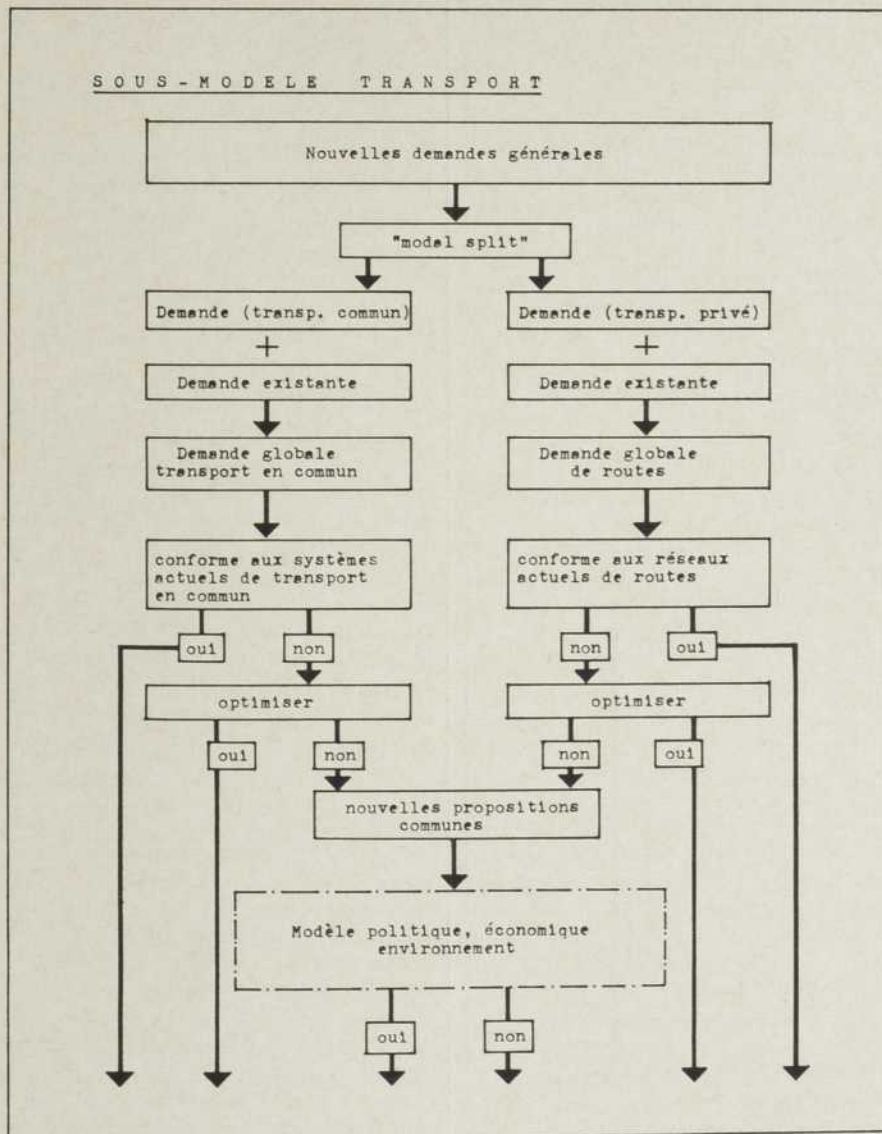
SOUS-MODELE TRANSPORT

Nouvelles demandes générales

"modal split"

Demande (transp. commun)

+

Demande existante

Demande globale transport en commun

conforme aux systèmes actuels de transport en commun

oui

non

optimiser

oui

non

Demande (transp. privé)

+

Demande existante

Demande globale de routes

conforme aux réseaux actuels de routes

non

oui

optimiser

non

oui

nouvelles propositions communes

Modèle politique, économique environnement

oui

non